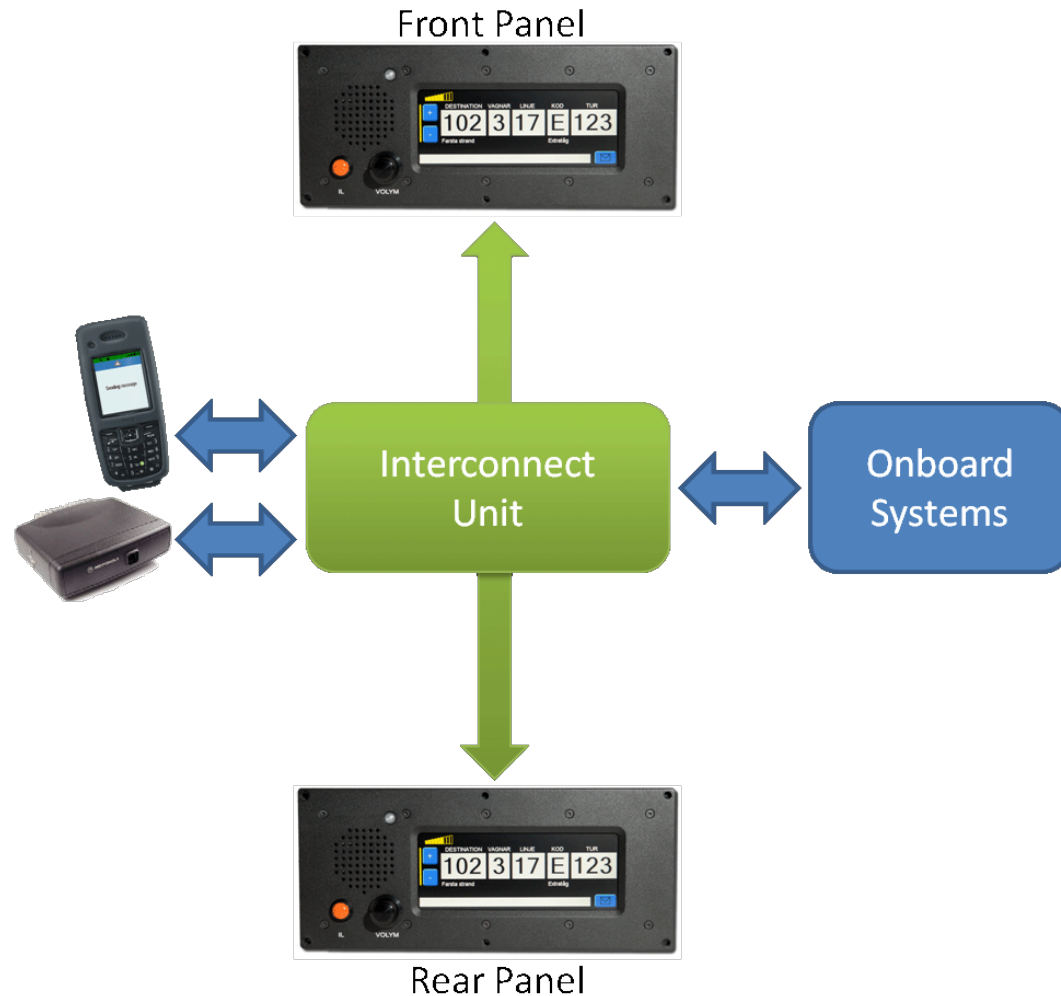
Front Panel

DESTINATION VAGNAR LINJE KOD TUR
102 3 17 E 123
Farsta strand Extratåg
IL VOLYM

Sending message

Interconnect Unit

Onboard Systems

DESTINATION VAGNAR LINJE KOD TUR
102 3 17 E 123
Farsta strand Extratåg
IL VOLYM

Rear Panel